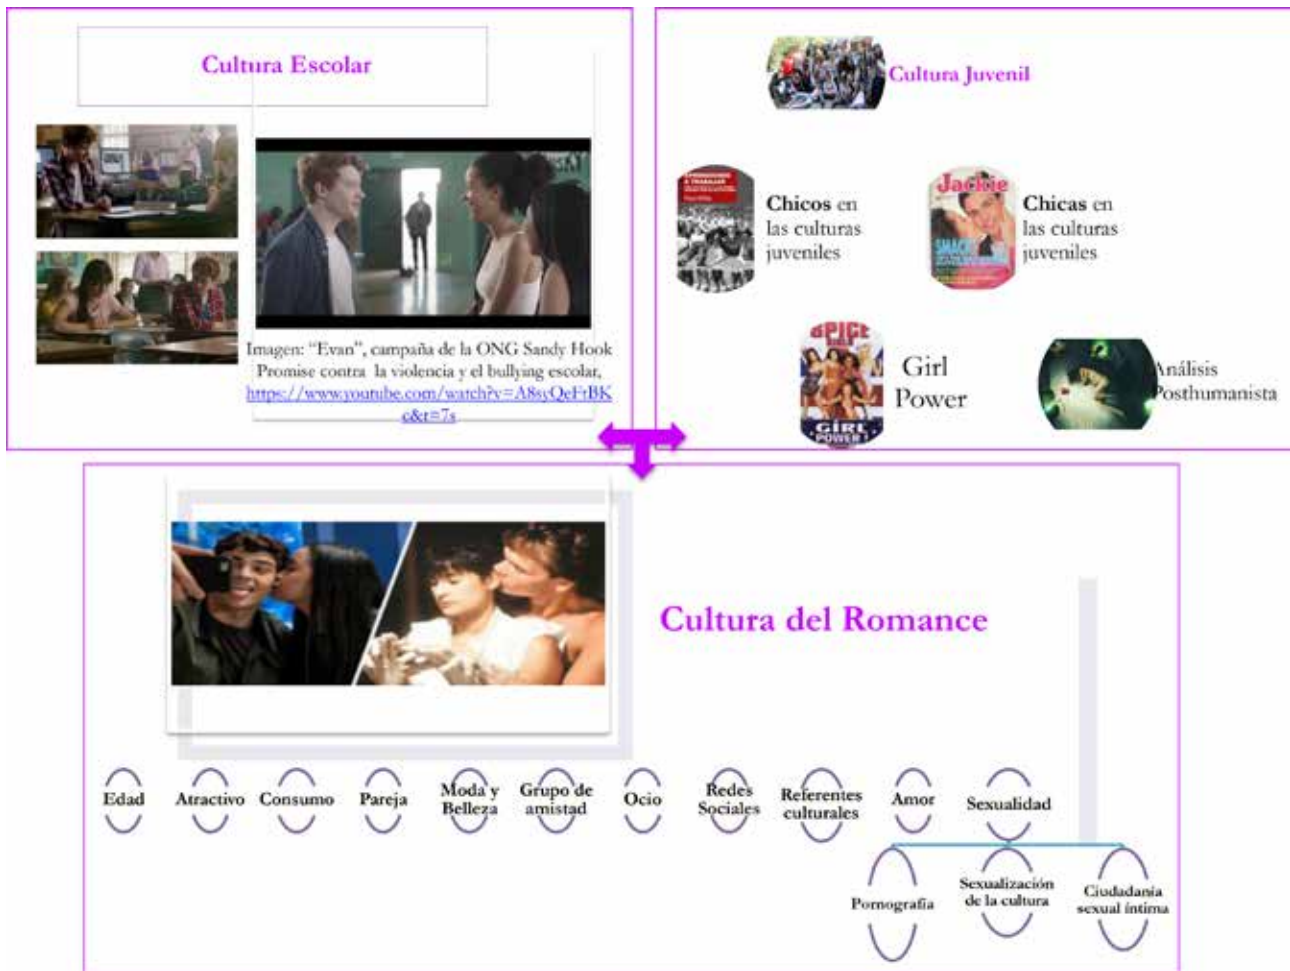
Cultura Escolar

Imagen: "Evan", campaña de la ONG Sandy Hook Promise contra la violencia y el bullying escolar, https://www.youtube.com/watch?v=A8syQeFtBKc&t=7s

Cultura Juvenil

Chicos en las culturas juveniles

Jackie

Chicas en las culturas juveniles

SPICE GIRL POWER!

Girl Power

Análisis Posthumanista

Cultura del Romance

Edad

Atractivo

Consumo

Pareja

Moda y Belleza

Grupo de amistad

Ocio

Redes Sociales

Referentes culturales

Amor

Sexualidad

Pornografía

Sexualización de la cultura

Ciudadanía sexual íntima